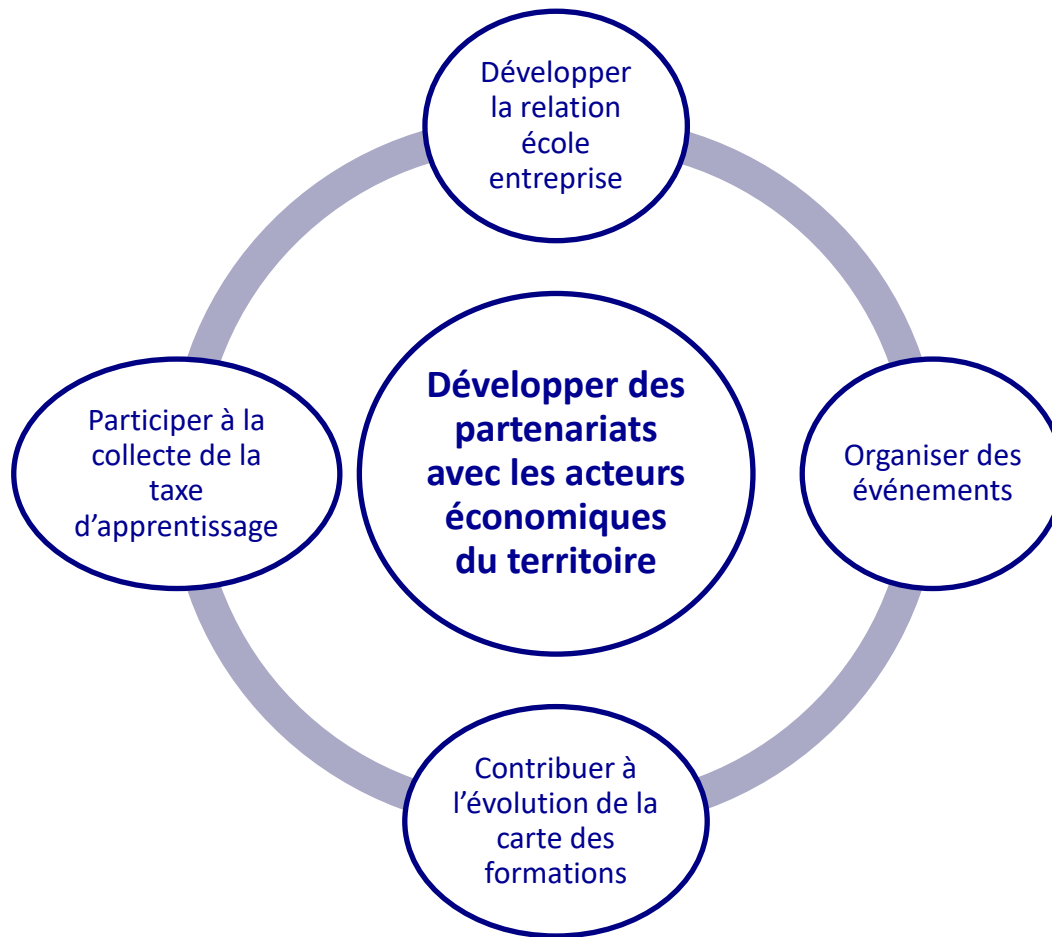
Développer la relation école entreprise

Participer à la collecte de la taxe d’apprentissage

Développer des partenariats avec les acteurs économiques du territoire

Organiser des événements

Contribuer à l’évolution de la carte des formations